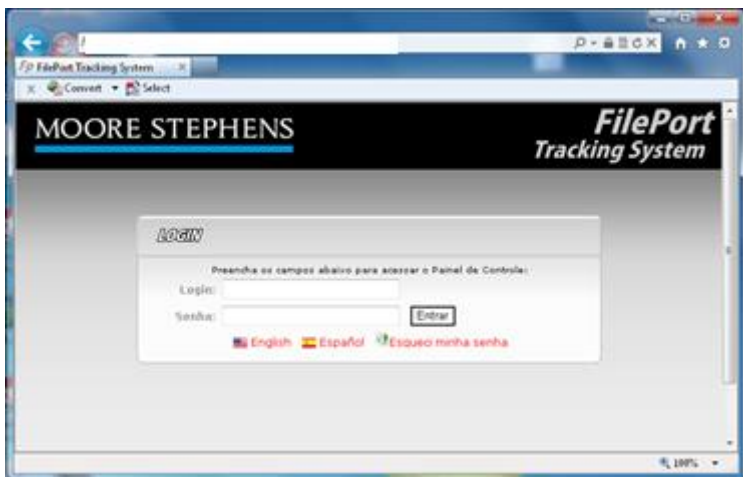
FilePort Tracking System

Convert Select

MOORE STEPHENS

FilePort
Tracking System

LOGIN

Preencha os campos abaixo para acessar o Painel de Controle:

Login:

Senha:

Entrar

English Español Esqueci minha senha

100%